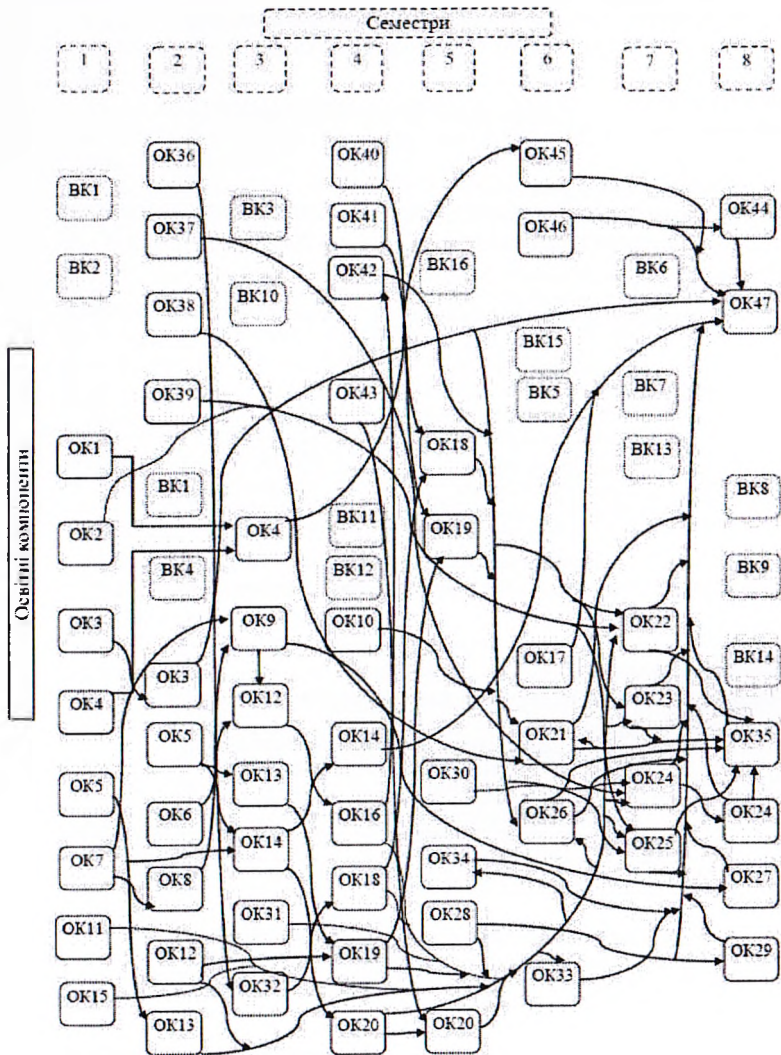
Семестри

1 2 3 4 5 6 7 8

Освітні компоненти

ОК36
ОК40
ОК45
ВК1
ВК3
ОК37
ОК41
ОК46
ОК44
ВК2
ОК42
ВК16
ВК6
ВК10
ОК38
ОК47
ВК15
ВК5
ОК39
ОК43
ВК7
ОК1
ОК18
ВК13
ВК1
ВК8
ВК11
ОК2
ОК4
ОК19
ВК4
ВК12
ВК9
ОК9
ОК10
ОК3
ОК22
ОК3
ОК17
ВК14
ОК4
ОК12
ОК23
ОК14
ОК5
ОК21
ОК35
ОК13
ОК30
ОК24
ОК5
ОК6
ОК16
ОК26
ОК24
ОК14
ОК7
ОК25
ОК34
ОК8
ОК18
ОК27
ОК31
ОК28
ОК11
ОК12
ОК19
ОК29
ОК32
ОК33
ОК15
ОК13
ОК20
ОК20